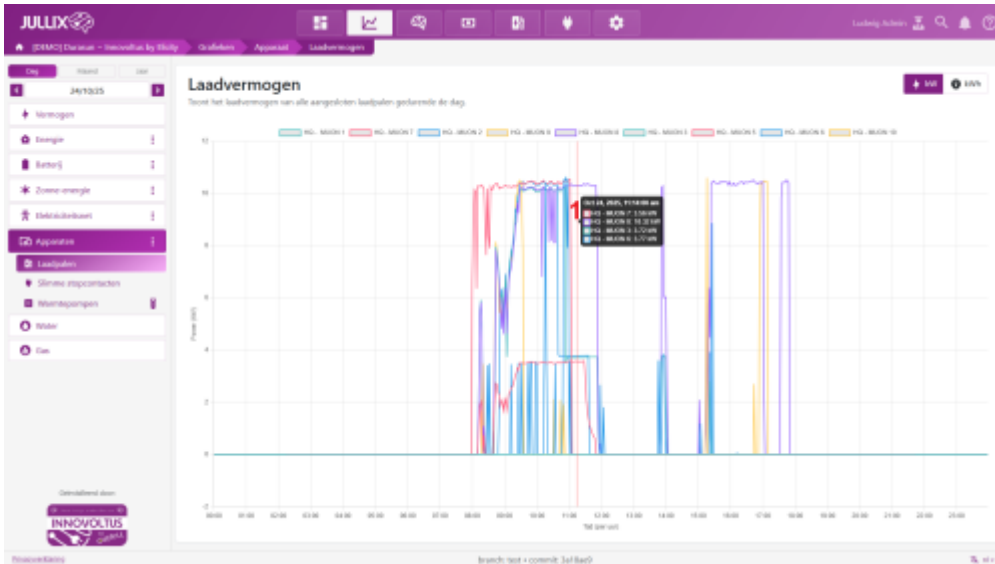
JULLIX

Ludwig Admin

[DEMO] Daraman – Innovoltus by Etility
Grafieken
Apparaat
Laadvermogen

Dag
Maand
Jaar

24/10/25

Vermogen
Energie
Batterij
Zonne-energie
Elektriciteitsnet
Apparaten
Laadpalen
Slimme stopcontacten
Warmtepompen
Water
Gas

Laadvermogen
Toont het laadvermogen van alle aangesloten laadpalen gedurende de dag.

kW
kWh

HQ - MUON 1
HQ - MUON 7
HQ - MUON 2
HQ - MUON 9
HQ - MUON 8
HQ - MUON 3
HQ - MUON 5
HQ - MUON 6
HQ - MUON 10

Oct 24, 2025, 11:10:00 am
HQ - MUON 7: 3.56 kW
HQ - MUON 8: 10.32 kW
HQ - MUON 3: 3.72 kW
HQ - MUON 6: 3.77 kW

Power (kW)
12
10
8
6
4
2
0
-2

00:00
01:00
02:00
03:00
04:00
05:00
06:00
07:00
08:00
09:00
10:00
11:00
12:00
13:00
14:00
15:00
16:00
17:00
18:00
19:00
20:00
21:00
22:00
23:00
Tijd (per uur)

Ontwikkeld door:
INNOVOLTUS

Privacyverklaring
branch: test • commit: 3a18ad0